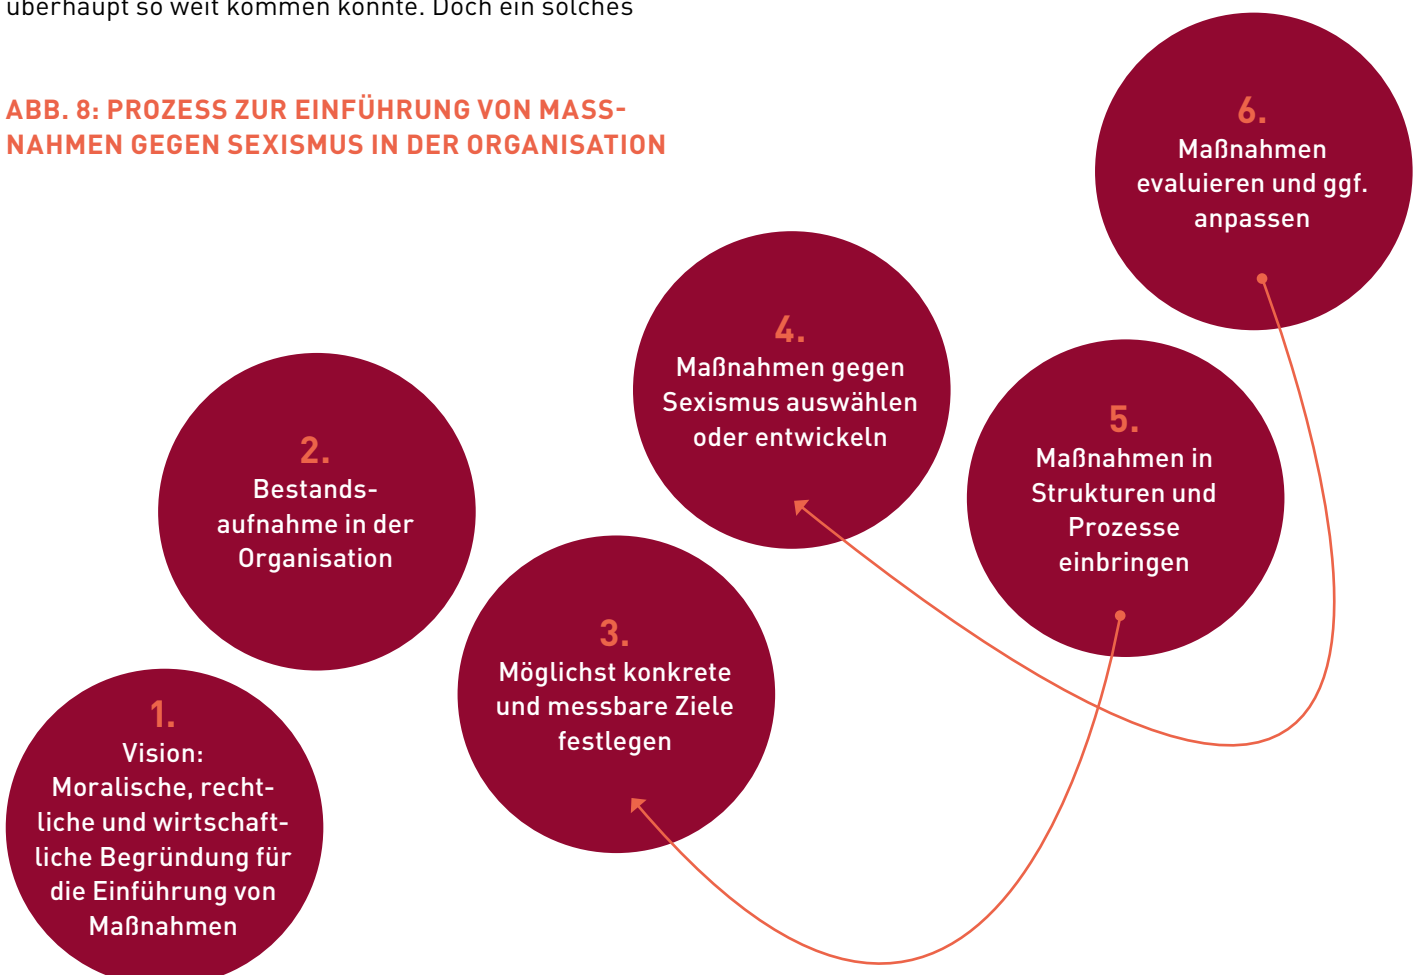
überhaupt so weit kommen konnte. Doch ein solches

ABB. 8: PROZESS ZUR EINFÜHRUNG VON MASSNAHMEN GEGEN SEXISMUS IN DER ORGANISATION

6.
Maßnahmen evaluieren und ggf. anpassen

4.
Maßnahmen gegen Sexismus auswählen oder entwickeln

5.
Maßnahmen in Strukturen und Prozesse einbringen

2.
Bestandsaufnahme in der Organisation

3.
Möglichst konkrete und messbare Ziele festlegen

1.
Vision: Moralische, rechtliche und wirtschaftliche Begründung für die Einführung von Maßnahmen